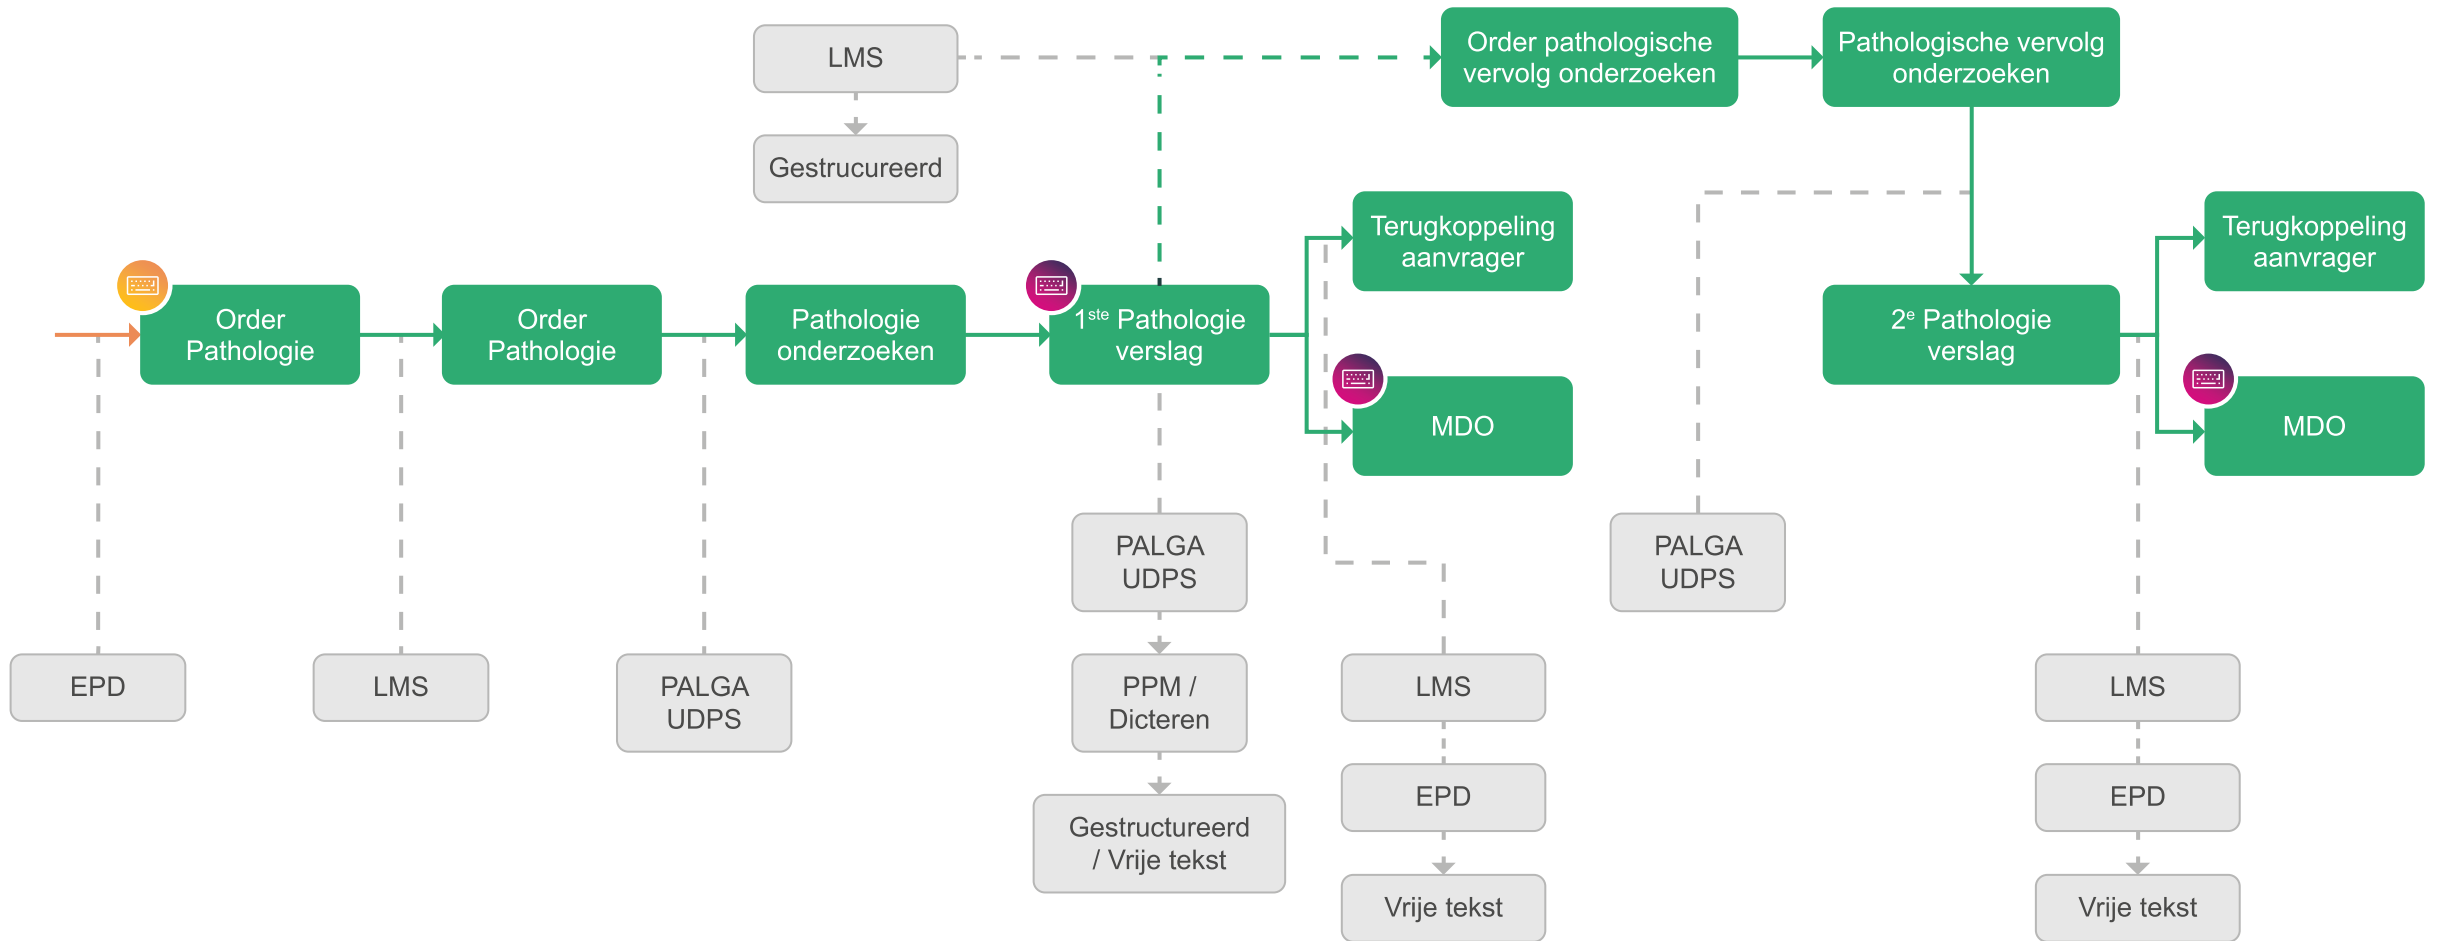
LMS

Gestrucureerd

Order pathologische vervolg onderzoeken

Pathologische vervolg onderzoeken

Order Pathologie

Order Pathologie

Pathologie onderzoeken

$1^{ste}$ Pathologie verslag

Terugkoppeling aanvrager

MDO

$2^{e}$ Pathologie verslag

Terugkoppeling aanvrager

MDO

EPD

LMS

PALGA UDPS

PALGA UDPS

PPM / Dicteren

Gestructureerd / Vrije tekst

LMS

EPD

Vrije tekst

PALGA UDPS

LMS

EPD

Vrije tekst